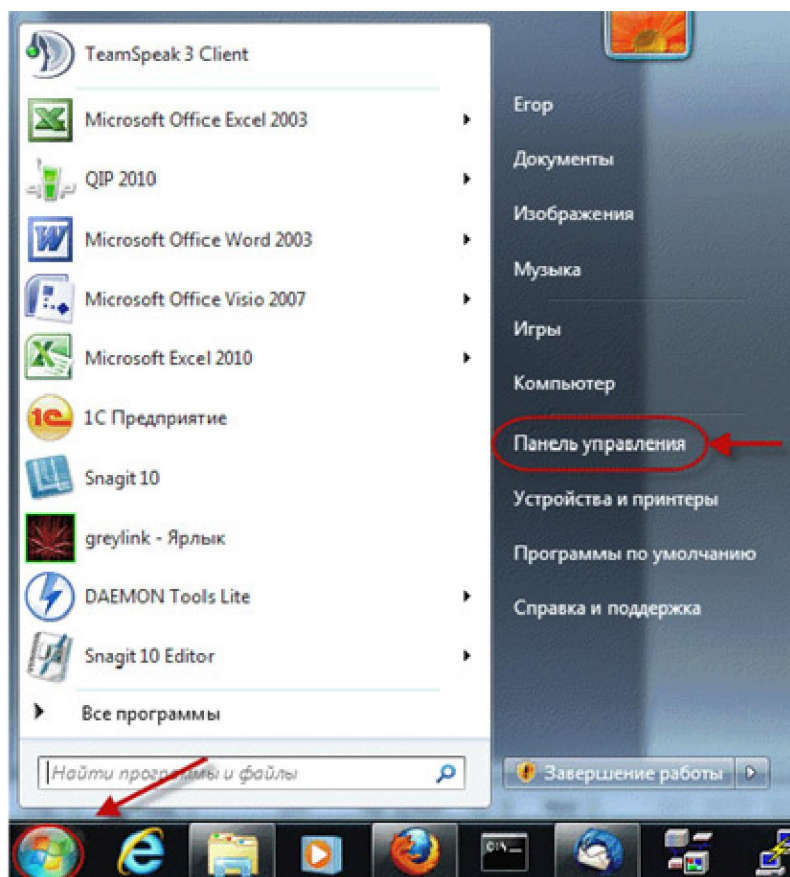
TeamSpeak 3 Client
Microsoft Office Excel 2003
QIP 2010
Microsoft Office Word 2003
Microsoft Office Visio 2007
Microsoft Excel 2010
1С Предприятие
Snagit 10
greylink - Ярлык
DAEMON Tools Lite
Snagit 10 Editor
Все программы
Найти программы и файлы

Егор
Документы
Изображения
Музыка
Игры
Компьютер
Панель управления
Устройства и принтеры
Программы по умолчанию
Справка и поддержка
Завершение работы